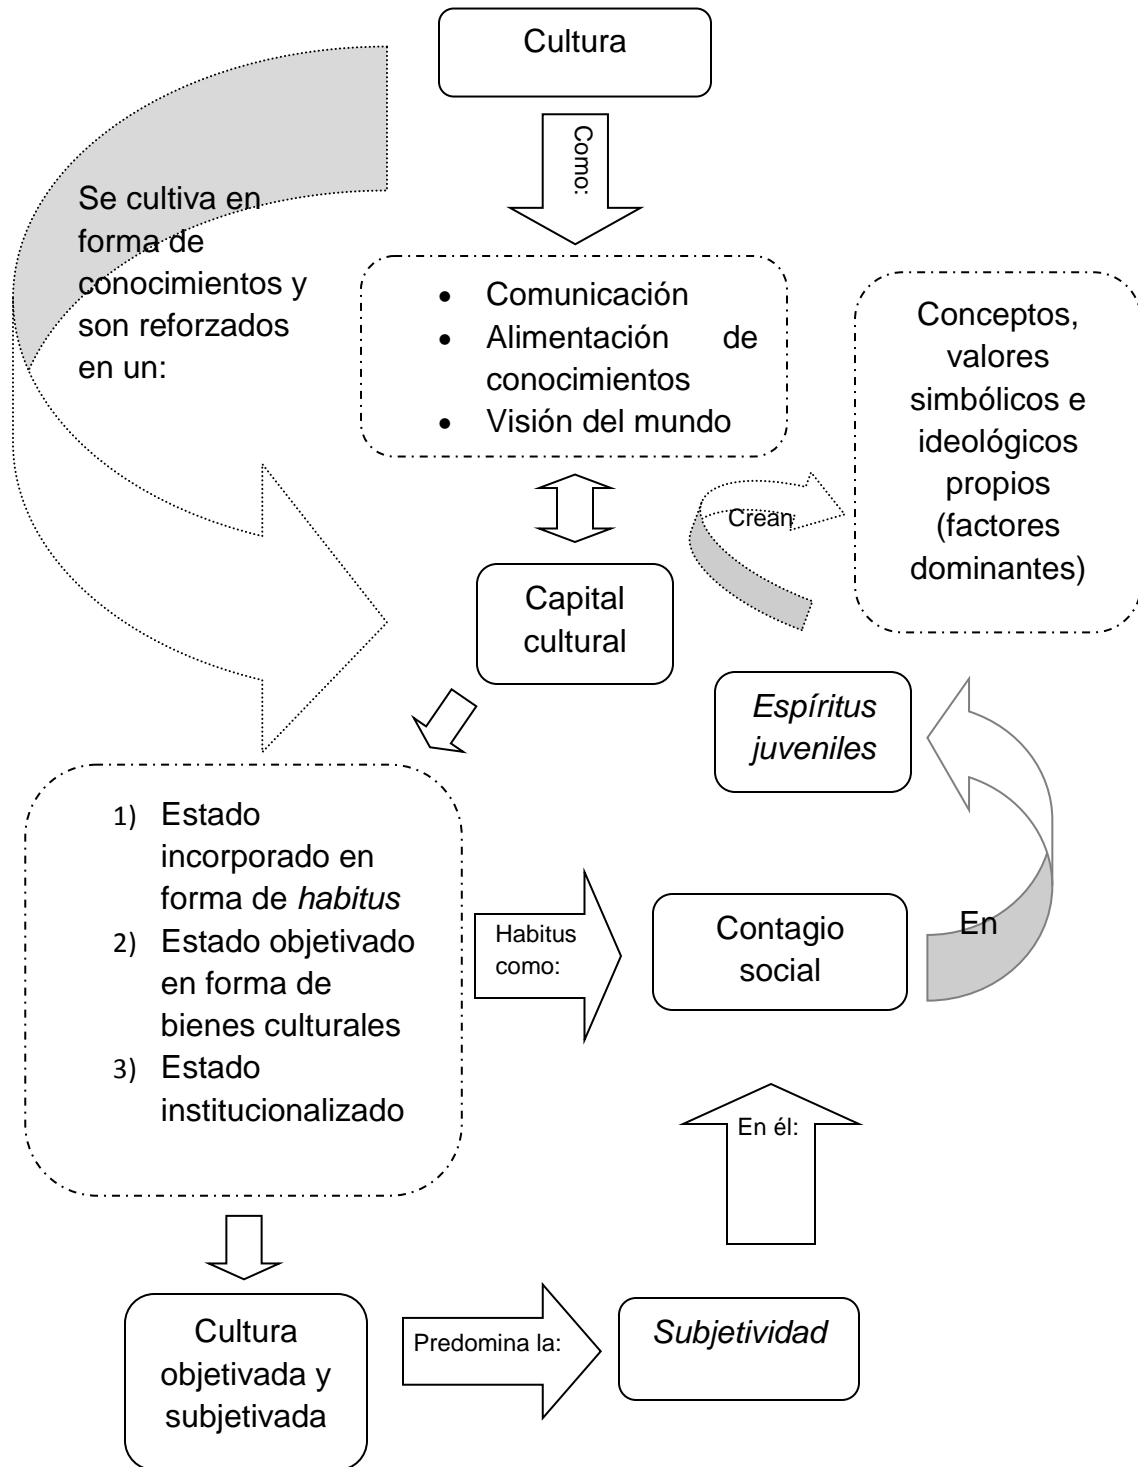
Cultura

Como:

Se cultiva en forma de conocimientos y son reforzados en un:

- Comunicación
- Alimentación de conocimientos
- Visión del mundo

Conceptos, valores simbólicos e ideológicos propios (factores dominantes)

Crean

Capital cultural

*Espíritus juveniles*

1) Estado incorporado en forma de *habitus*
2) Estado objetivado en forma de bienes culturales
3) Estado institucionalizado

Habitus como:

Contagio social

En

En él:

Cultura objetivada y subjetivada

Predomina la:

*Subjetividad*